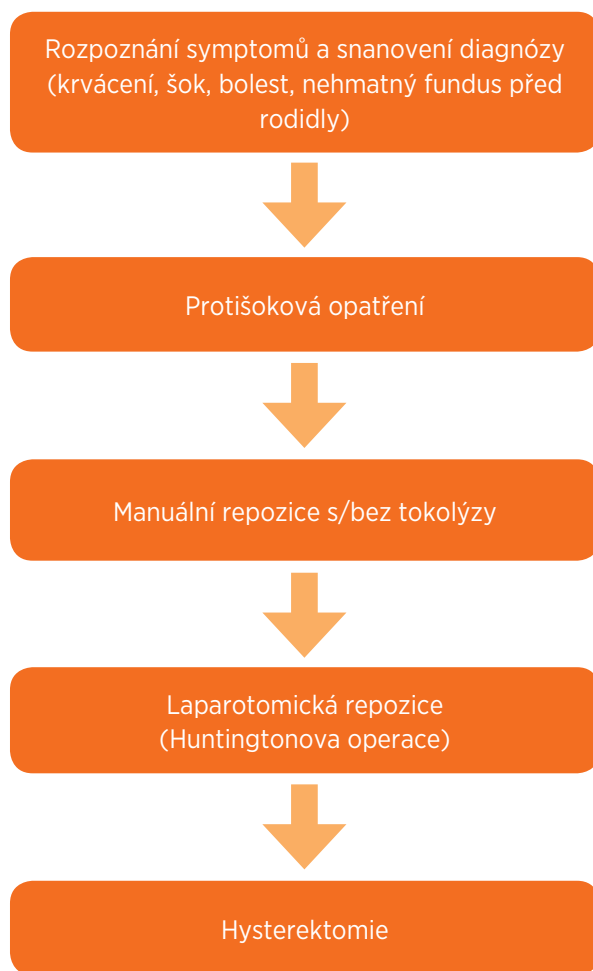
Rozpoznání symptomů a snanovení diagnózy (krvácení, šok, bolest, nehmatný fundus před rodidly)

Protišoková opatření

Manuální repozice s/bez tokolýzy

Laparotomická repozice (Huntingtonova operace)

Hysterektomie